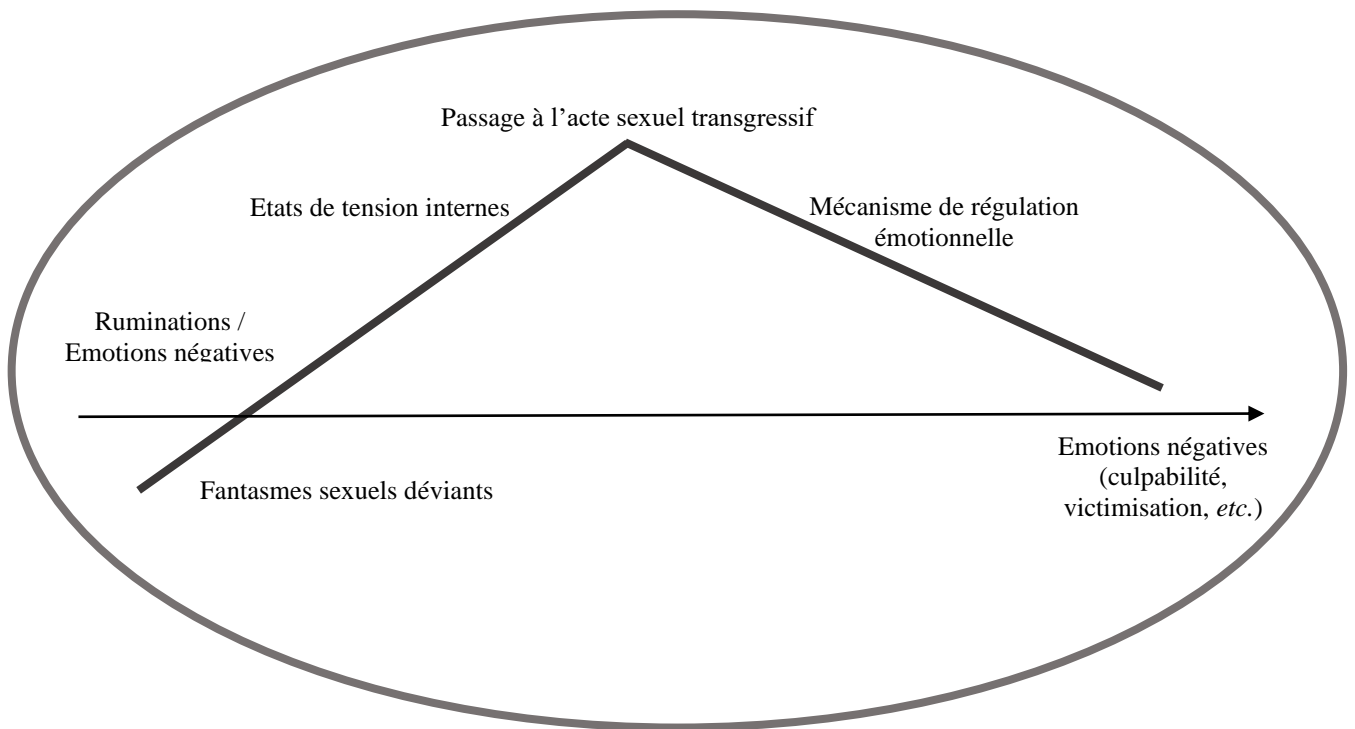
Passage à l'acte sexuel transgressif

Etats de tension internes

Mécanisme de régulation émotionnelle

Ruminations / Emotions négatives

Fantasmes sexuels déviants

Emotions négatives (culpabilité, victimisation, *etc.*)